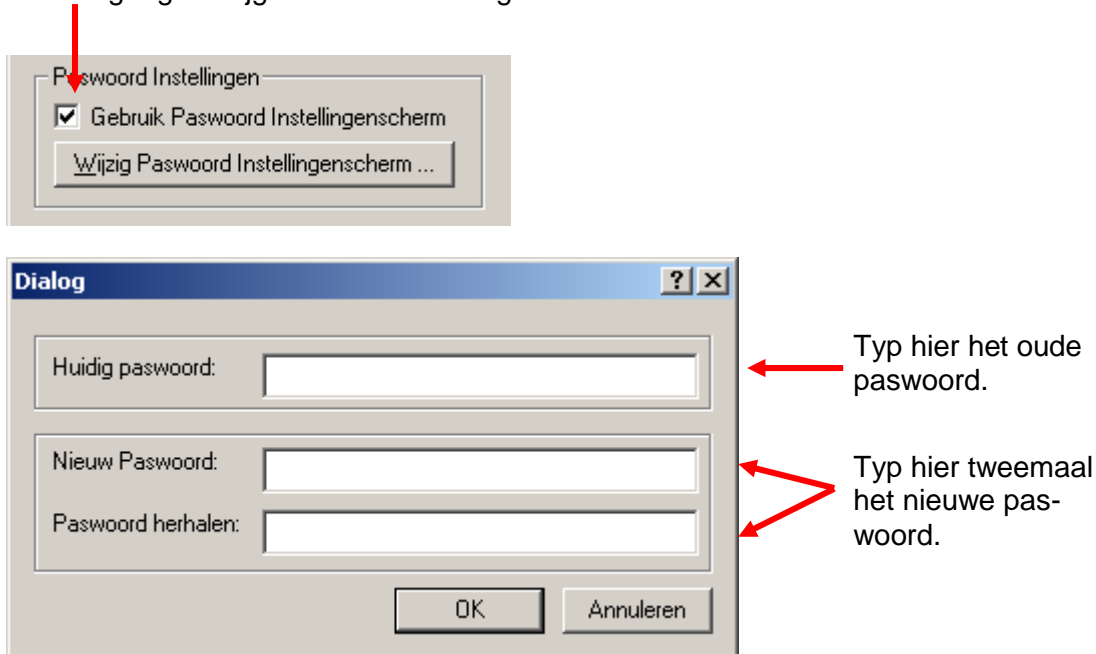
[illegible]

Paswoord Instellingen
Gebruik Paswoord Instellingenscherm
Wijzig Paswoord Instellingenscherm ...

Dialog

Huidig paswoord:

Nieuw Paswoord:

Paswoord herhalen:

OK
Annuleren

Typ hier het oude paswoord.

Typ hier tweemaal het nieuwe paswoord.